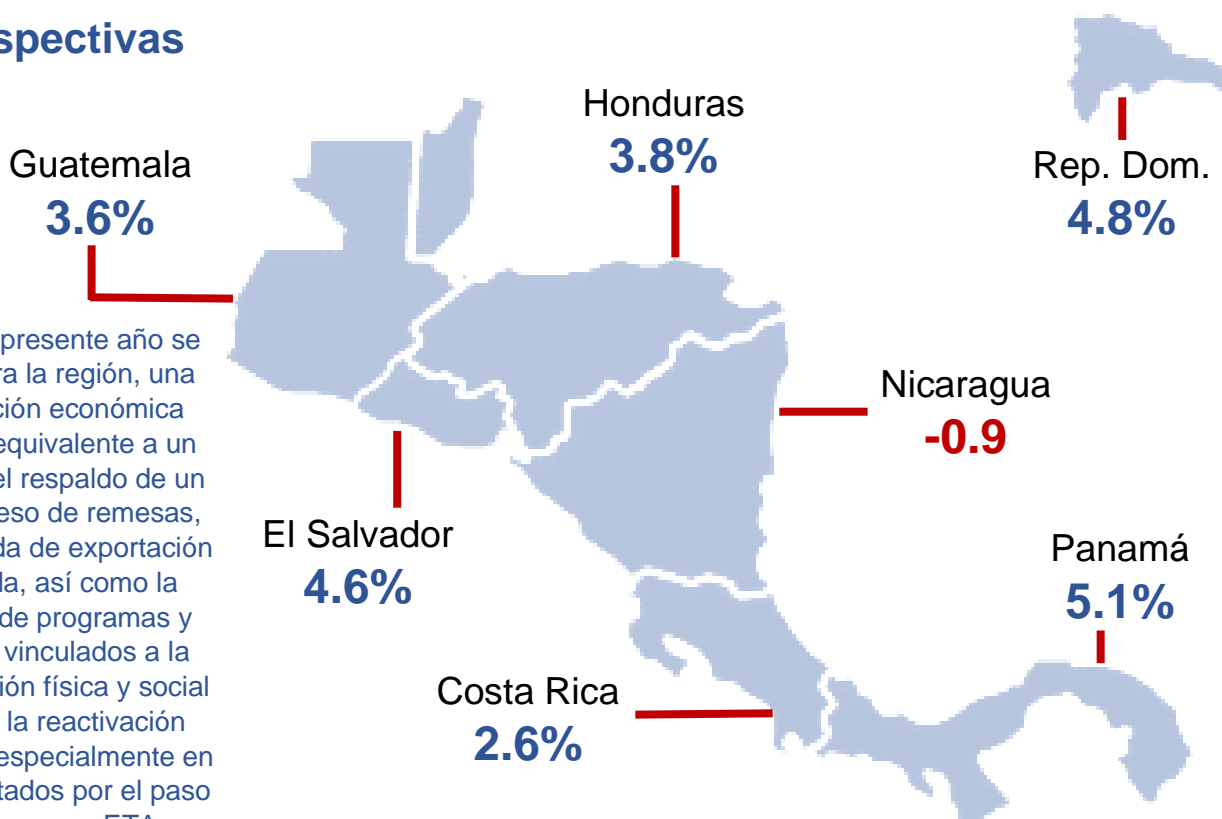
spectivas

Guatemala
3.6%

Honduras
3.8%

Rep. Dom.
4.8%

presente año se
ra la región, una
ción económica
equivalente a un
el respaldo de un
eso de remesas,
da de exportación
da, así como la
de programas y
vinculados a la
ión física y social
la reactivación
especialmente en
tados por el paso
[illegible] ETA

Nicaragua
-0.9

El Salvador
4.6%

Panamá
5.1%

Costa Rica
2.6%